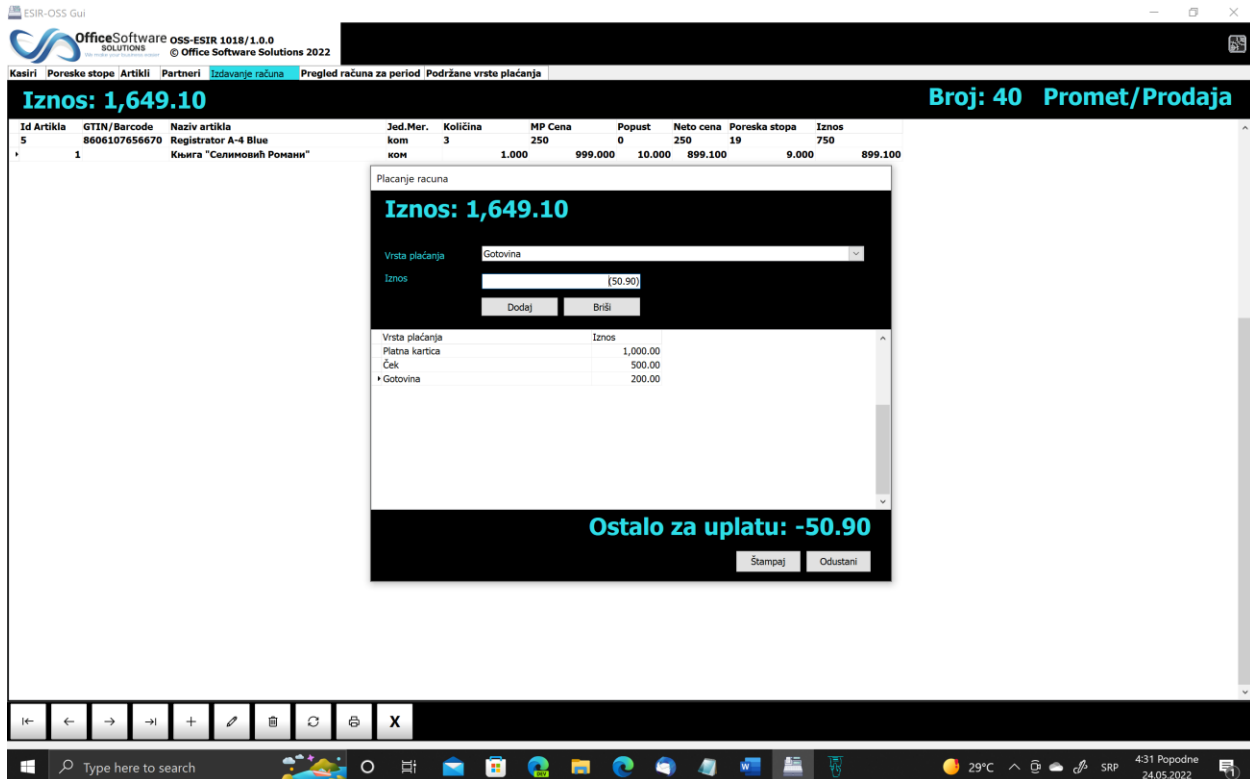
ESIR-OSS Gui

OfficeSoftware SOLUTIONS We make your business easier OSS-ESIR 1018/1.0.0 © Office Software Solutions 2022

Kasiri Poreske stope Artikli Partneri Izdavanje računa Pregled računa za period Podržane vrste plaćanja

Iznos: 1,649.10

Broj: 40 Promet/Prodaja

| Id Artikla | GTIN/Barcode | Naziv artikla | Jed.Mer. | Količina | MP Cena | Popust | Neto cena | Poreska stopa | Iznos |
|---|---|---|---|---|---|---|---|---|---|
| 5 | 8606107656670 | Registrator A-4 Blue | kom | 3 | 250 | 0 | 250 | 19 | 750 |
| 1 | | Књига "Селимовић Романи" | ком | 1.000 | 999.000 | 10.000 | 899.100 | 9.000 | 899.100 |

Placanje racuna

Iznos: 1,649.10

Vrsta plaćanja Gotovina

Iznos (50.90)

Dodaj Briši

| Vrsta plaćanja | Iznos |
|---|---|
| Platna kartica | 1,000.00 |
| Ček | 500.00 |
| Gotovina | 200.00 |

Ostalo za uplatu: -50.90

Štampaj Odustani

X

Type here to search

29°C SRP 4:31 Popodne 24.05.2022